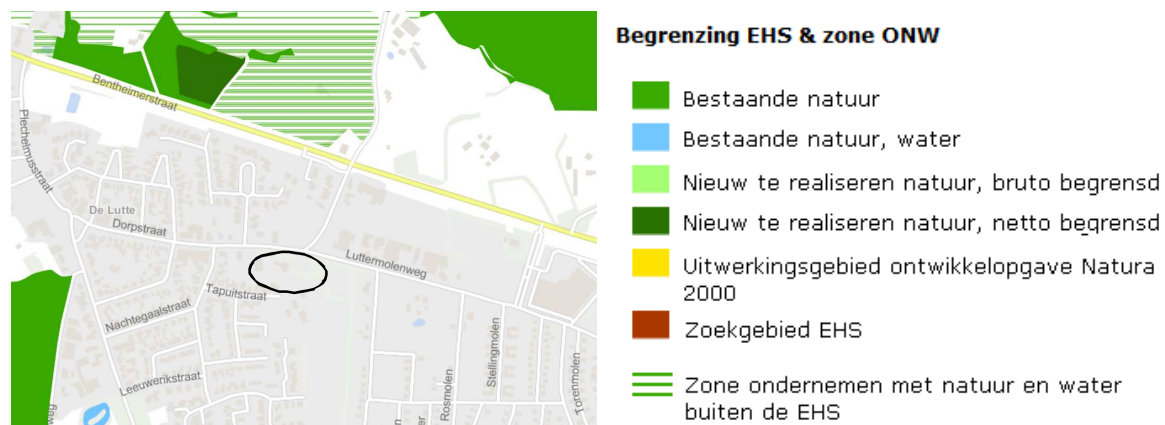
Bentheimerstraat
Plechelmusstraat
De Lutte
Dorpstraat
Luttermolenweg
Tapuitstraat
Nachtegaalstraat
Leeuwerikstraat
Rosmolen
Stellingmolen
Torenmolen

Begrenzing EHS & zone ONW

Bestaande natuur

Bestaande natuur, water

Nieuw te realiseren natuur, bruto begrensd

Nieuw te realiseren natuur, netto begrensd

Uitwerkingsgebied ontwikkelopgave Natura 2000

Zoekgebied EHS

Zone ondernemen met natuur en water buiten de EHS